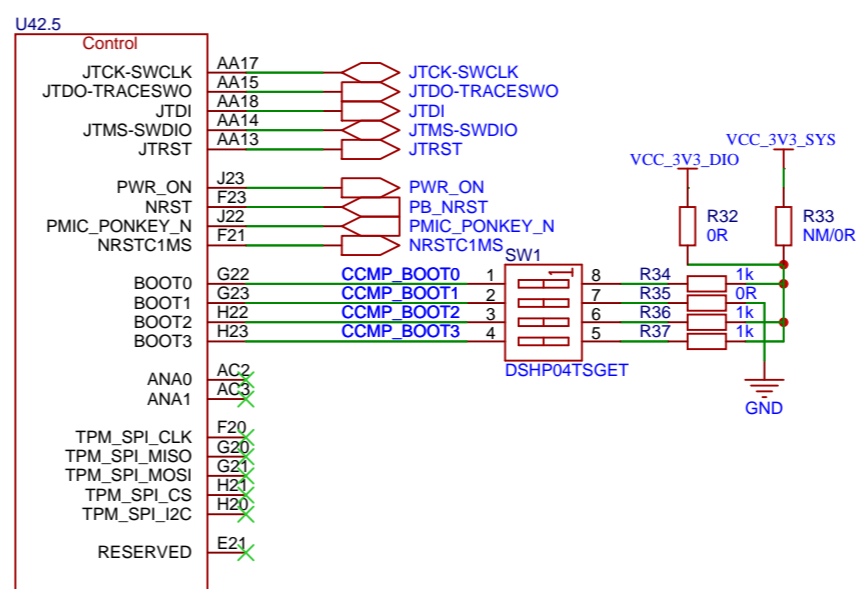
U42.5
Control

JTCK-SWCLK AA17 JTCK-SWCLK
JTDO-TRACESWO AA15 JTDO-TRACESWO
JTDI AA18 JTDI
JTMS-SWDIO AA14 JTMS-SWDIO
JTRST AA13 JTRST

PWR_ON J23 PWR_ON
NRST F23 PB_NRST
PMIC_PONKEY_N J22 PMIC_PONKEY_N
NRSTC1MS F21 NRSTC1MS

VCC_3V3_SYS
VCC_3V3_DIO
R32
0R
R33
NM/0R

SW1
BOOT0 G22 CCMP_BOOT0 1 8 R34 1k
BOOT1 G23 CCMP_BOOT1 2 7 R35 0R
BOOT2 H22 CCMP_BOOT2 3 6 R36 1k
BOOT3 H23 CCMP_BOOT3 4 5 R37 1k
DSHP04TSGET
GND

ANA0 AC2
ANA1 AC3

TPM_SPI_CLK F20
TPM_SPI_MISO G20
TPM_SPI_MOSI G21
TPM_SPI_CS H21
TPM_SPI_I2C H20

RESERVED E21